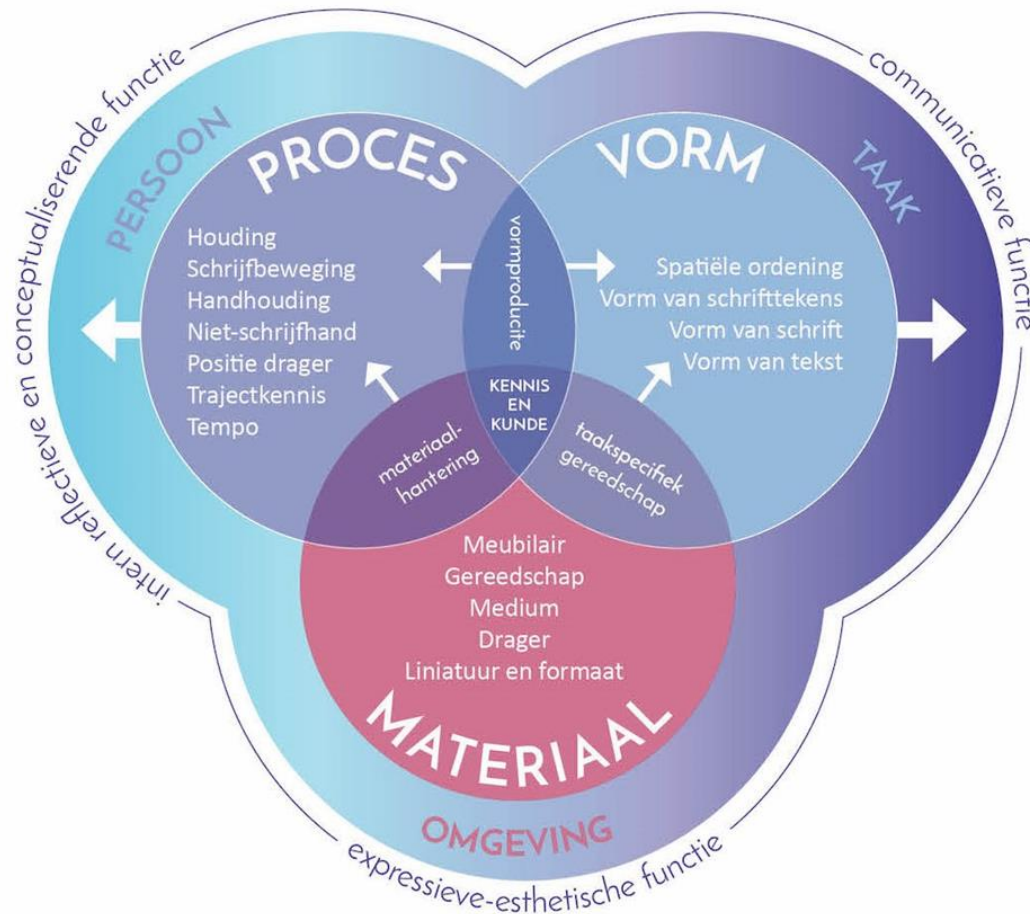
intern reflectieve en conceptualiserende functie

communicatieve functie

PERSOON

PROCES

VORM

TAAK

Houding
Schrijfbeweging
Handhouding
Niet-schrijfhand
Positie drager
Trajectkennis
Tempo

vormproducite

Spatiële ordening
Vorm van schrifttekens
Vorm van schrift
Vorm van tekst

KENNIS EN KUNDE

materiaalhantering

taakspecifiek gereedschap

Meubilair
Gereedschap
Medium
Drager
Liniatuur en formaat

MATERIAAL

OMGEVING

expressieve-esthetische functie